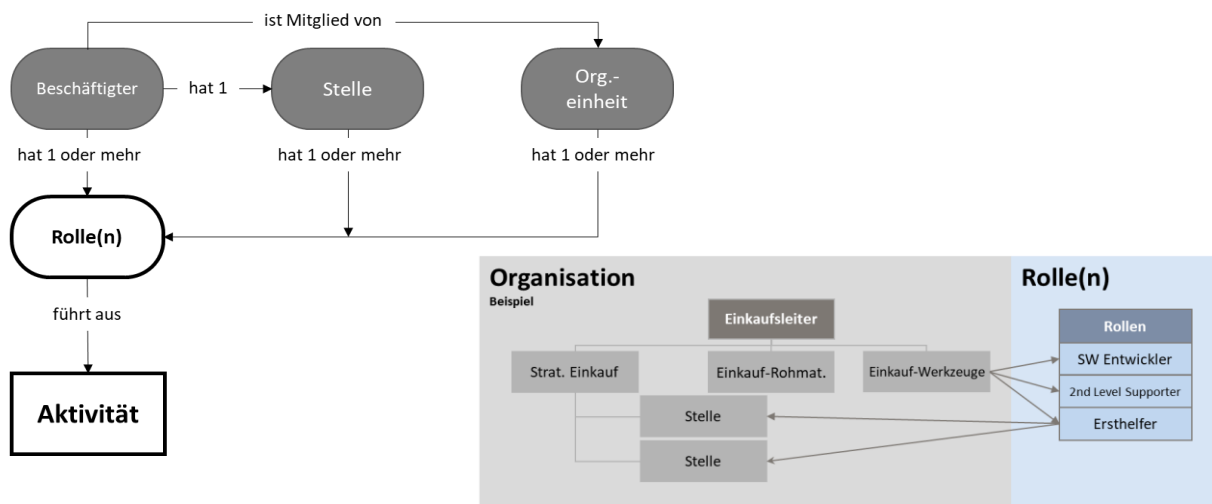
ist Mitglied von

Beschäftigter

hat 1

Stelle

Org.-einheit

hat 1 oder mehr

hat 1 oder mehr

hat 1 oder mehr

Rolle(n)

führt aus

Aktivität

Organisation

Beispiel

Einkaufsleiter

Strat. Einkauf

Einkauf-Rohmat.

Einkauf-Werkzeuge

Stelle

Stelle

Rolle(n)

| Rollen |
|---|
| SW Entwickler |
| 2nd Level Supporter |
| Ersthelfer |